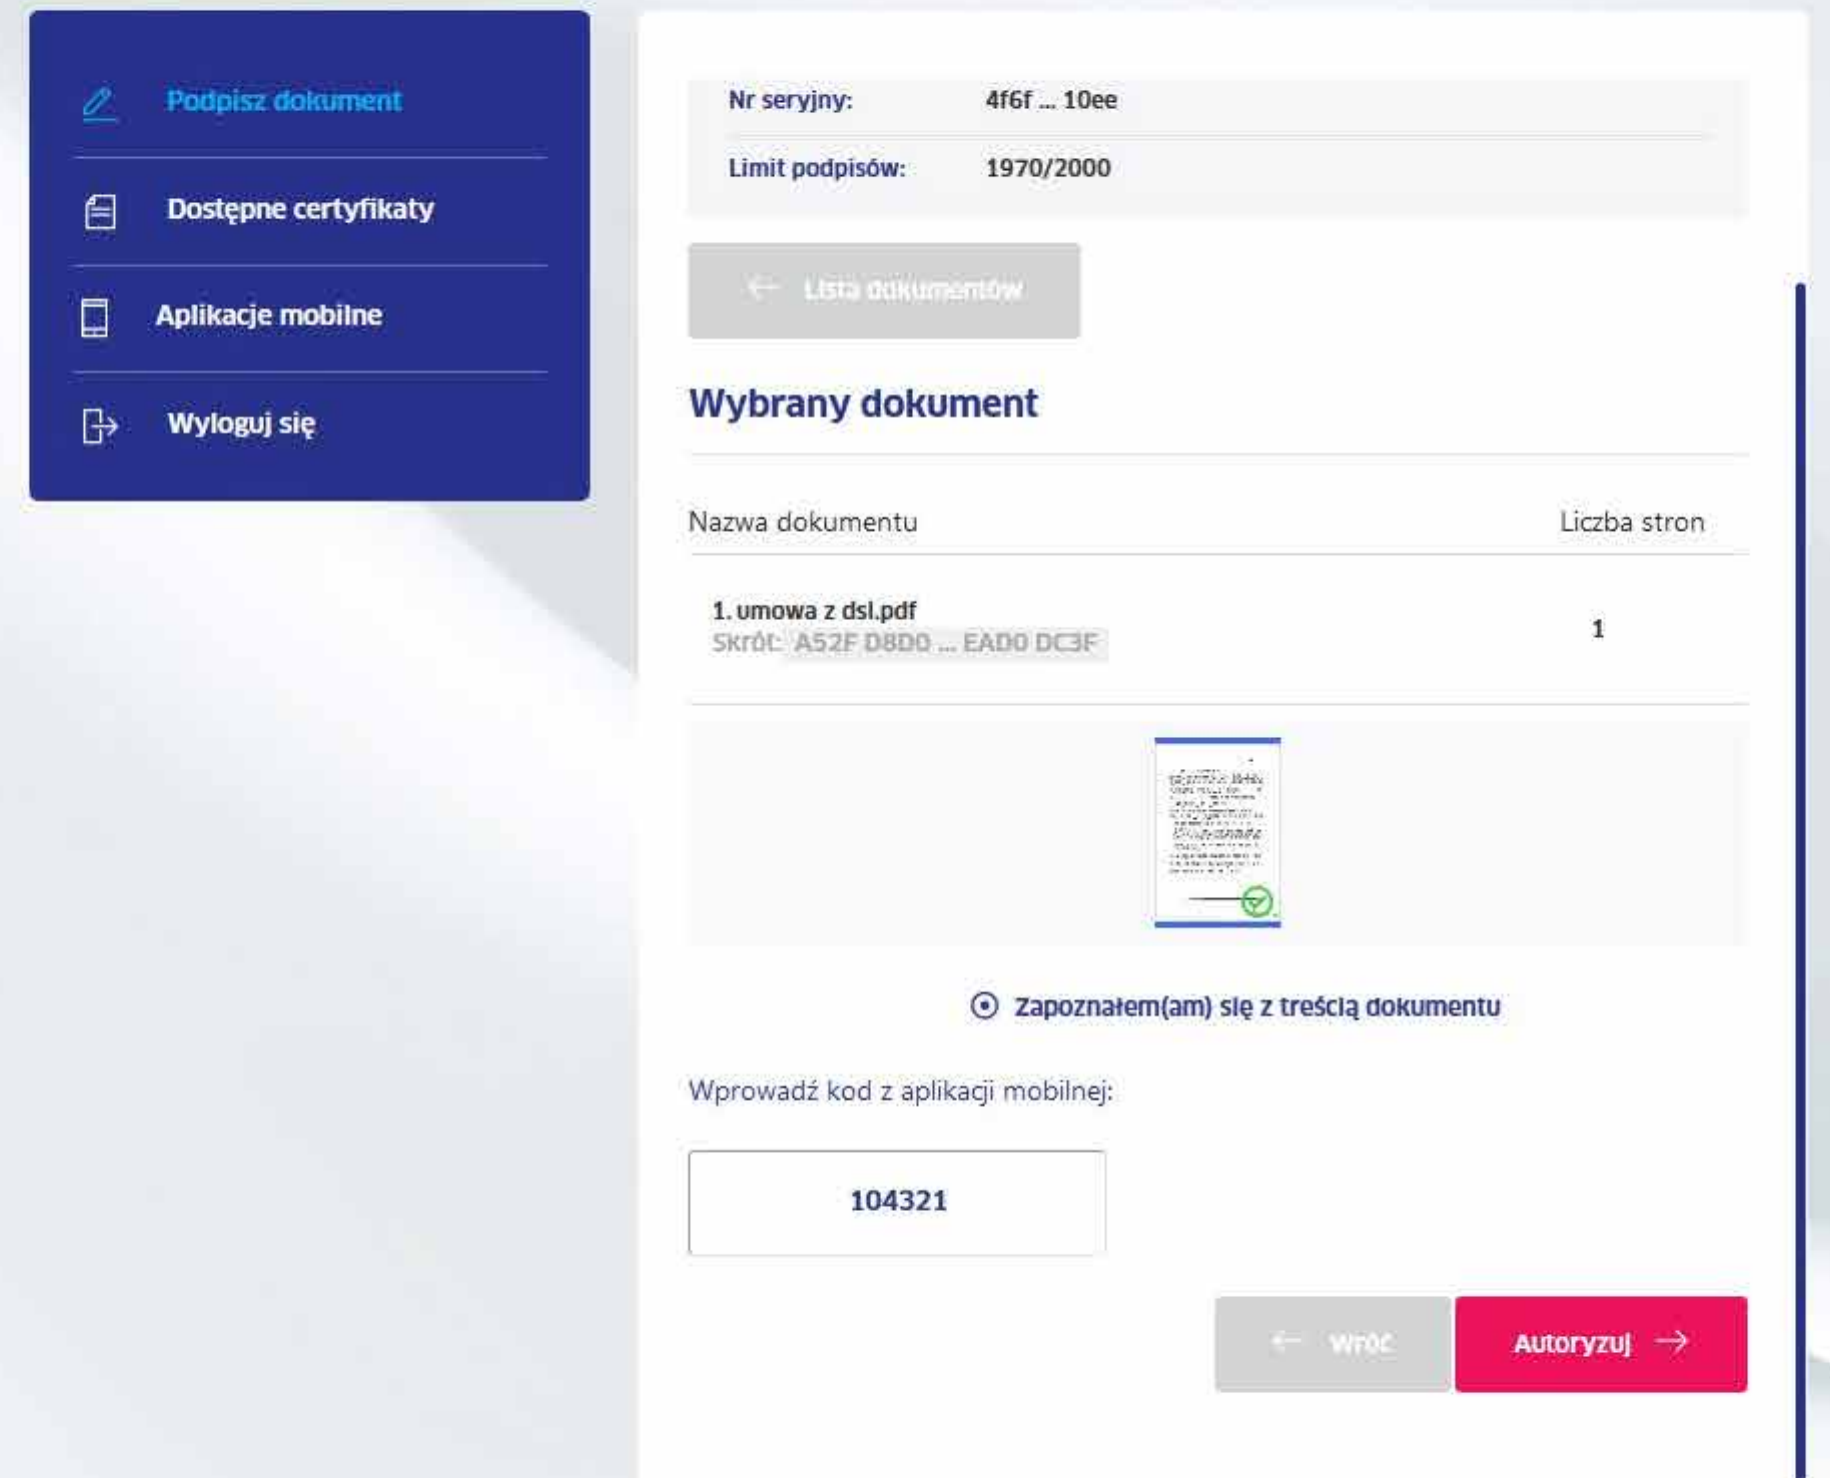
Podpisz dokument

Dostępne certyfikaty

Aplikacje mobilne

Wyloguj się

Nr seryjny: 4f6f ... 10ee

Limit podpisów: 1970/2000

Lista dokumentów

Wybrany dokument

| Nazwa dokumentu | Liczba stron |
|---|---|
| 1. umowa z dsl.pdf Skrót: A52F D8D0 ... EAD0 DC3F | 1 |

Zapoznałem(am) się z treścią dokumentu

Wprowadź kod z aplikacji mobilnej:

104321

Wróć

Autoryzuj